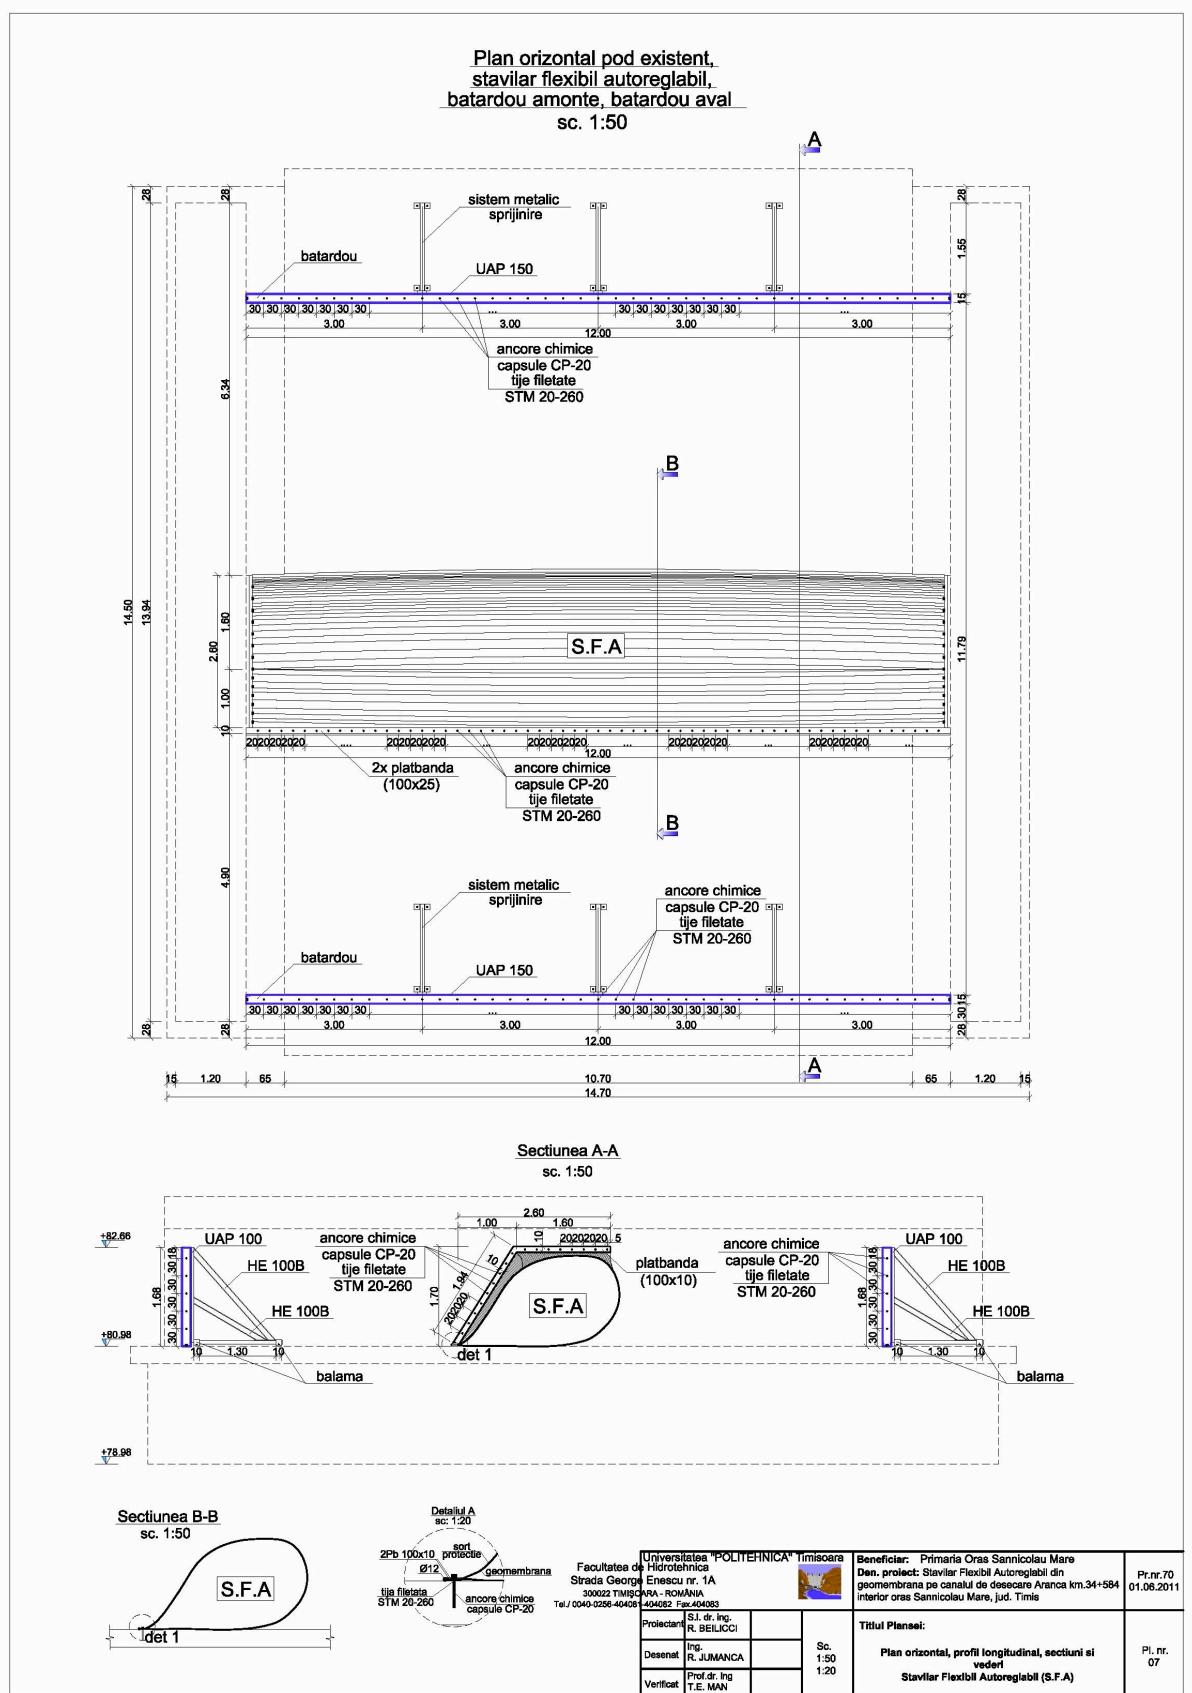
Plan orizontal pod existent, stavilar flexibil autoreglabil, batardou amonte, batardou aval
sc. 1:50

A

sistem metalic sprijinire
batardou
UAP 150
28
28
1.55
15
30 30 30 30 30 30 30
...
30 30 30 30 30 30 30
...
3.00
3.00
12.00
3.00
3.00
ancore chimice capsule CP-20 tije filetate STM 20-260
6.34

B

14.50
13.94
2.60
1.60
1.00
10
S.F.A
11.79
20 20 20 20 20
....
20 20 20 20 20
....
20 20 20 20 20
...
20 20 20 20 20
...
20 20 20 20 20
12.00
2x platbanda (100x25)
ancore chimice capsule CP-20 tije filetate STM 20-260

B

4.90
sistem metalic sprijinire
ancore chimice capsule CP-20 tije filetate STM 20-260
batardou
UAP 150
30 30 30 30 30 30 30
...
30 30 30 30 30 30 30
...
28
28
3.00
3.00
12.00
3.00
3.00
28 30 15

A

15
1.20
65
10.70
65
1.20
15
14.70

Sectiunea A-A
sc. 1:50

+82.66
UAP 100
HE 100B
HE 100B
1.68
30 30 30 30 30 18
+80.98
10
1.30
10
balama
ancore chimice capsule CP-20 tije filetate STM 20-260
2.60
1.00
1.60
10
20 20 20 20
5
10
1.94
1.70
20 20 20
S.F.A
det 1
platbanda (100x10)
ancore chimice capsule CP-20 tije filetate STM 20-260
UAP 100
HE 100B
HE 100B
1.68
30 30 30 30 30 18
10
1.30
10
balama
+78.98

Sectiunea B-B
sc. 1:50
S.F.A
det 1

Detaliul A
sc: 1:20
2Pb 100x10
sort protectie
Ø12
geomembrana
tija filetata STM 20-260
ancore chimice capsule CP-20

Universitatea "POLITEHNICA" Timisoara
Facultatea de Hidrotehnica
Strada George Enescu nr. 1A
300022 TIMISOARA - ROMÂNIA
Tel./ 0040-0256-404081-404082 Fax.404083
Beneficiar: Primaria Oras Sannicolau Mare
Den. proiect: Stavilar Flexibil Autoreglabil din geomembrana pe canalul de desecare Aranca km.34+584 interior oras Sannicolau Mare, jud. Timis
Pr.nr.70
01.06.2011
Proiectant | S.l. dr. Ing. R. BEILICCI
Desenat | Ing. R. JUMANCA
Verificat | Prof.dr. Ing T.E. MAN
Sc. 1:50 1:20
Titlul Plansei:
Plan orizontal, profil longitudinal, sectiuni si vederi
Stavilar Flexibil Autoreglabil (S.F.A)
Pl. nr. 07